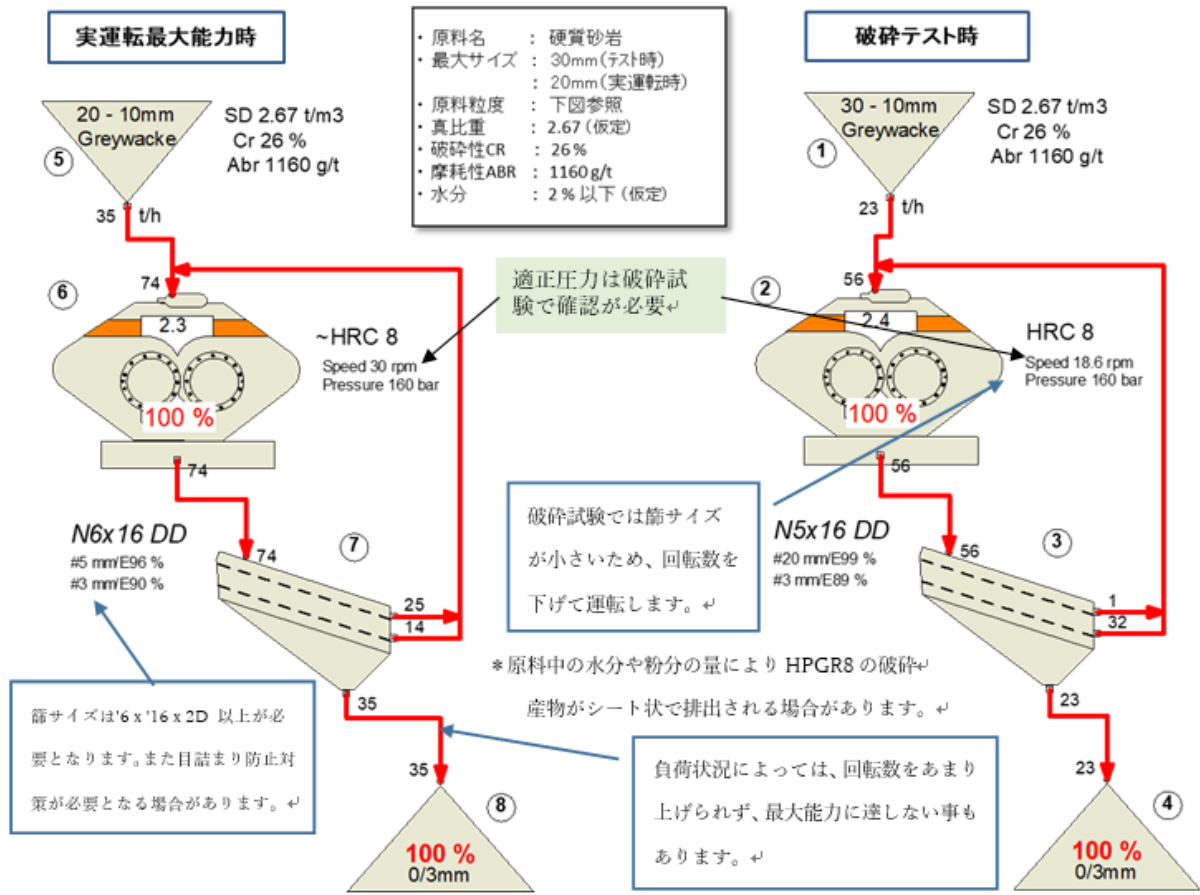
実運転最大能力時

・原料名　：硬質砂岩
・最大サイズ　：30mm（テスト時）
　　　　　　：20mm（実運転時）
・原料粒度　：下図参照
・真比重　：2.67（仮定）
・破砕性CR　：26％
・摩耗性ABR　：1160g/t
・水分　：2％以下（仮定）

破砕テスト時

20 - 10mm Greywacke
SD 2.67 t/m3
Cr 26 %
Abr 1160 g/t
5
35 t/h

30 - 10mm Greywacke
SD 2.67 t/m3
Cr 26 %
Abr 1160 g/t
1
23 t/h

適正圧力は破砕試験で確認が必要↵

74
6
2.3
~HRC 8
Speed 30 rpm
Pressure 160 bar
100 %
74

56
2
2.4
HRC 8
Speed 18.6 rpm
Pressure 160 bar
100 %
56

破砕試験では篩サイズが小さいため、回転数を下げて運転します。↵

N6x16 DD
#5 mm/E96 %
#3 mm/E90 %
74
7
25
14
35

N5x16 DD
#20 mm/E99 %
#3 mm/E89 %
56
3
1
32
23

＊原料中の水分や粉分の量により HPGR8 の破砕↵
産物がシート状で排出される場合があります。↵

篩サイズは'6 x '16 x 2D 以上が必要となります。また目詰まり防止対策が必要となる場合があります。↵

負荷状況によっては、回転数をあまり上げられず、最大能力に達しない事もあります。↵

35
8
100 %
0/3mm

23
4
100 %
0/3mm